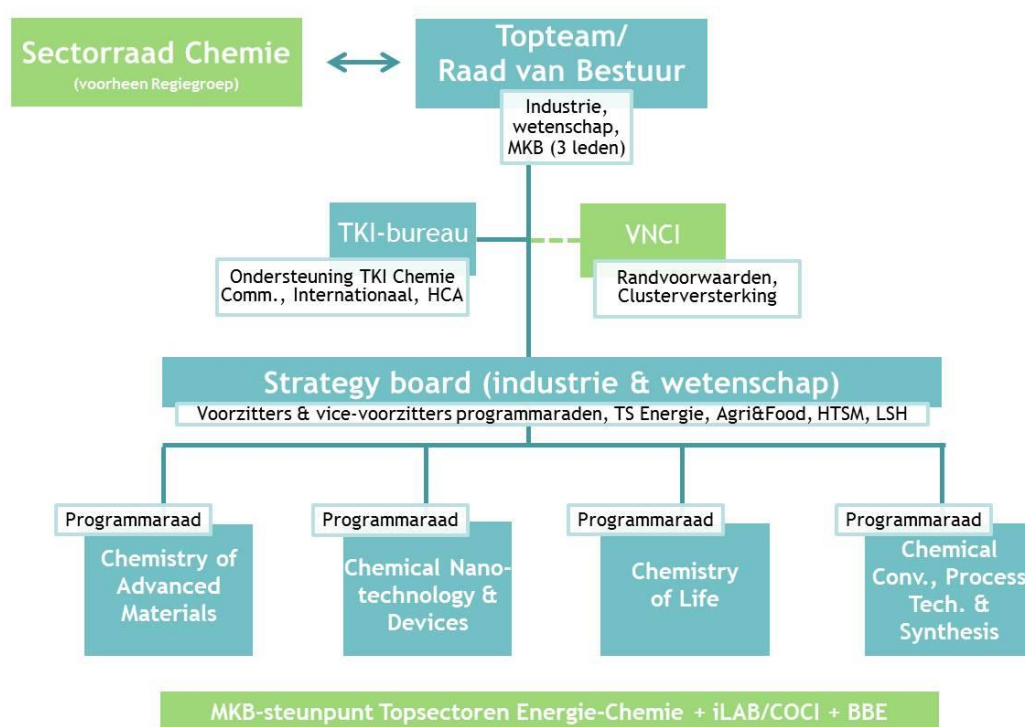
Sectorraad Chemie
(voorheen Regiegroep)

Topteam/
Raad van Bestuur

Industrie, wetenschap, MKB (3 leden)

TKI-bureau

Ondersteuning TKI Chemie
Comm., Internationaal, HCA

VNCI

Randvoorwaarden, Clusterversterking

Strategy board (industrie & wetenschap)

Voorzitters & vice-voorzitters programmaraden, TS Energie, Agri&Food, HTSM, LSH

Programmaraad

Chemistry of Advanced Materials

Programmaraad

Chemical Nanotechnology & Devices

Programmaraad

Chemistry of Life

Programmaraad

Chemical Conv., Process Tech. & Synthesis

MKB-steunpunt Topsectoren Energie-Chemie + iLAB/COCI + BBE